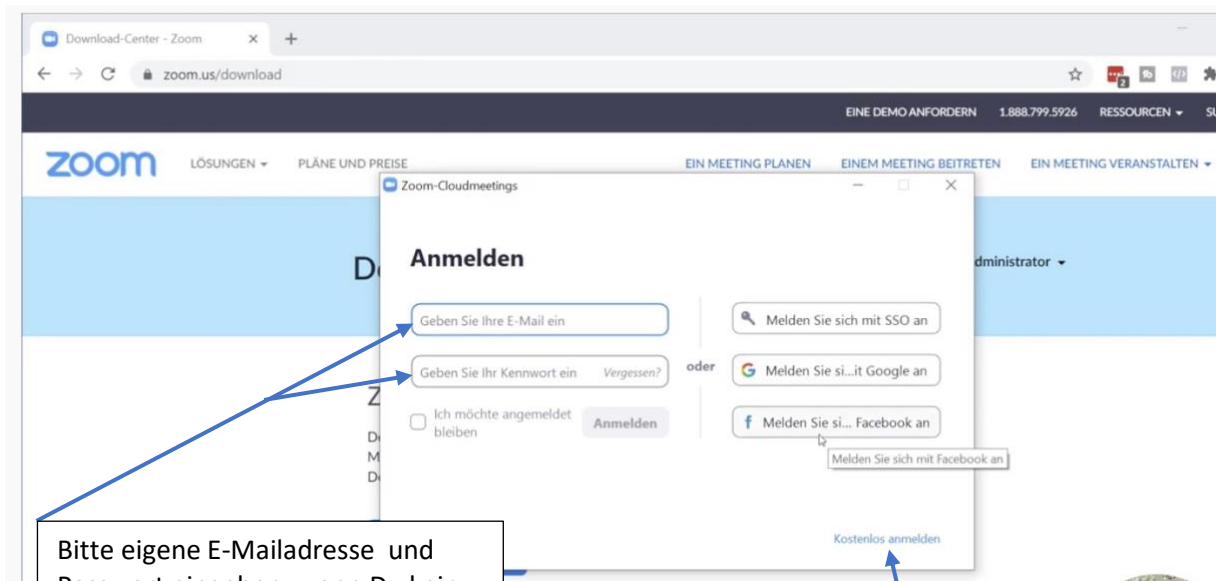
Download-Center - Zoom × +

zoom.us/download

EINE DEMO ANFORDERN 1.888.799.5926 RESSOURCEN ▾ SU

zoom LÖSUNGEN ▾ PLÄNE UND PREISE EIN MEETING PLANEN EINEM MEETING BEITRETEN EIN MEETING VERANSTALTEN ▾

Zoom-Cloudmeetings

D

dministrator ▾

Anmelden

Geben Sie Ihre E-Mail ein

Geben Sie Ihr Kennwort ein Vergessen?

oder

Ich möchte angemeldet bleiben

Anmelden

Melden Sie sich mit SSO an

Melden Sie si...it Google an

Melden Sie si... Facebook an

Melden Sie sich mit Facebook an

Z
D
M
D

Kostenlos anmelden

Bitte eigene E-Mailadresse und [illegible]